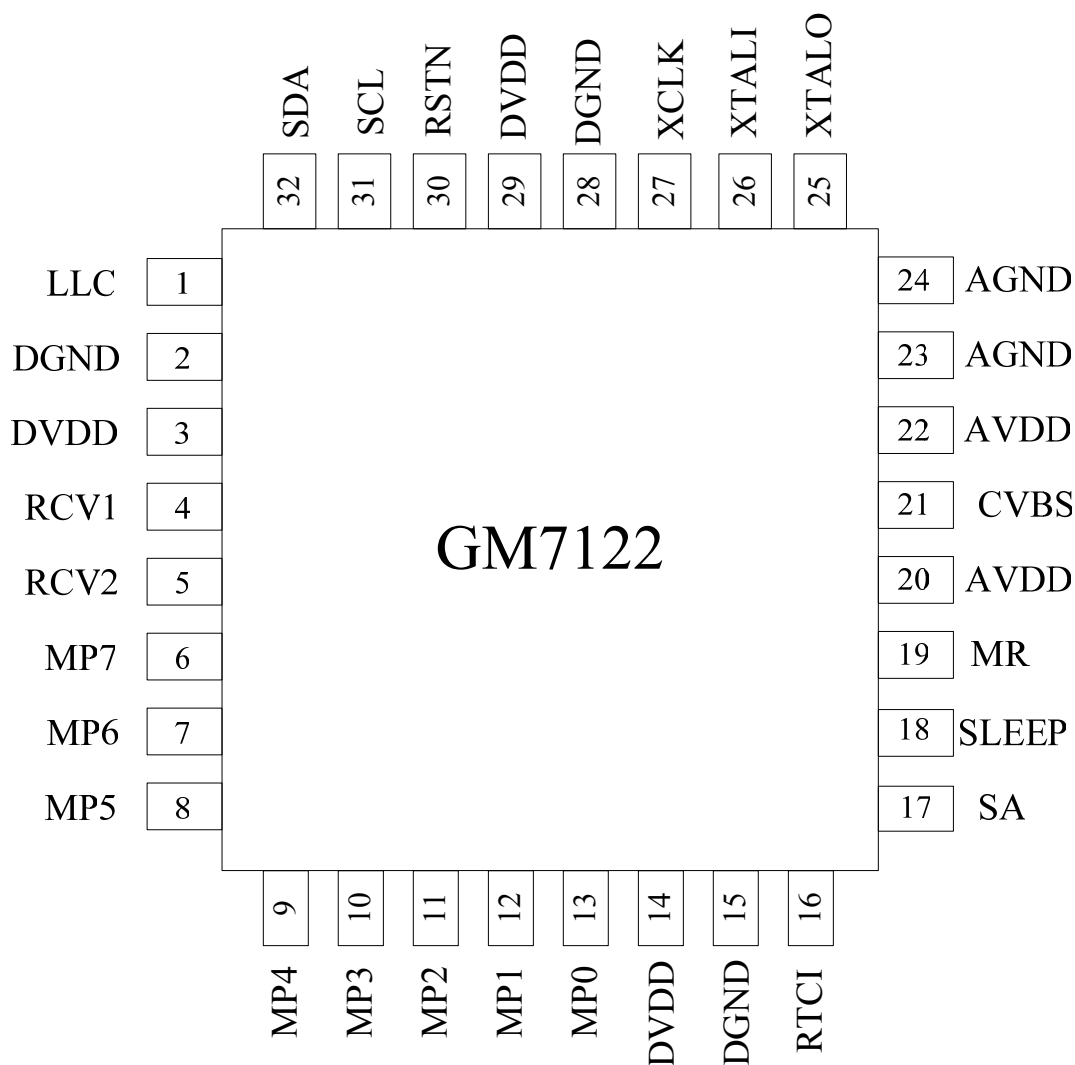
SDA SCL RSTN DVDD DGND XCLK XTALI XTALO
32 31 30 29 28 27 26 25

LLC 1
DGND 2
DVDD 3
RCV1 4
RCV2 5
MP7 6
MP6 7
MP5 8

24 AGND
23 AGND
22 AVDD
21 CVBS
20 AVDD
19 MR
18 SLEEP
17 SA

GM7122

9 10 11 12 13 14 15 16
MP4 MP3 MP2 MP1 MP0 DVDD DGND RTCI